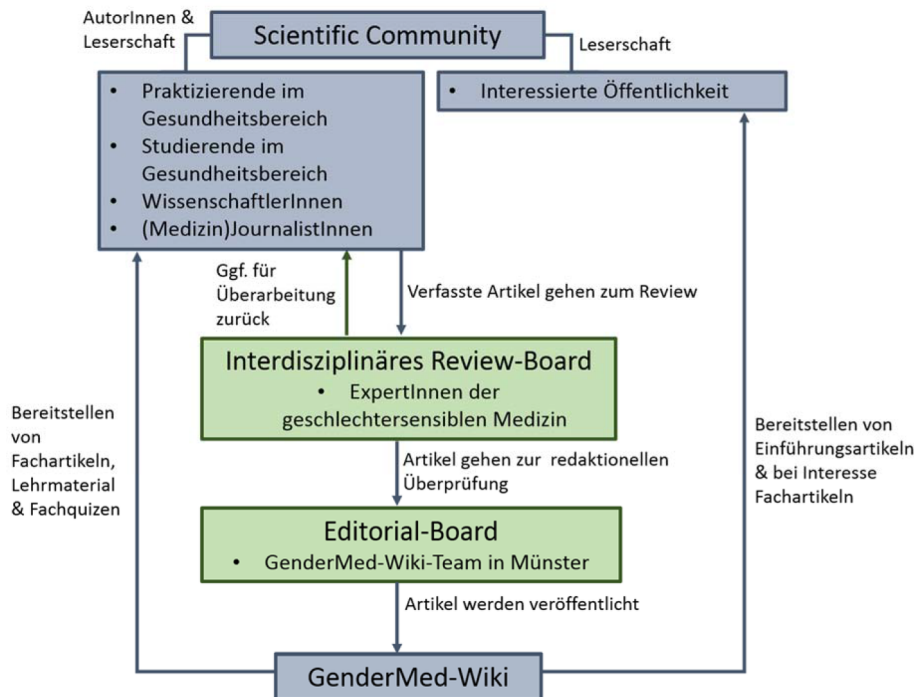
AutorInnen & Leserschaft

Scientific Community

Leserschaft

• Praktizierende im Gesundheitsbereich
• Studierende im Gesundheitsbereich
• WissenschaftlerInnen
• (Medizin)JournalistInnen

• Interessierte Öffentlichkeit

Ggf. für Überarbeitung zurück

Verfasste Artikel gehen zum Review

Interdisziplinäres Review-Board
• ExpertInnen der geschlechtersensiblen Medizin

Bereitstellen von Fachartikeln, Lehrmaterial & Fachquizen

Artikel gehen zur redaktionellen Überprüfung

Bereitstellen von Einführungsartikeln & bei Interesse Fachartikeln

Editorial-Board
• GenderMed-Wiki-Team in Münster

Artikel werden veröffentlicht

GenderMed-Wiki